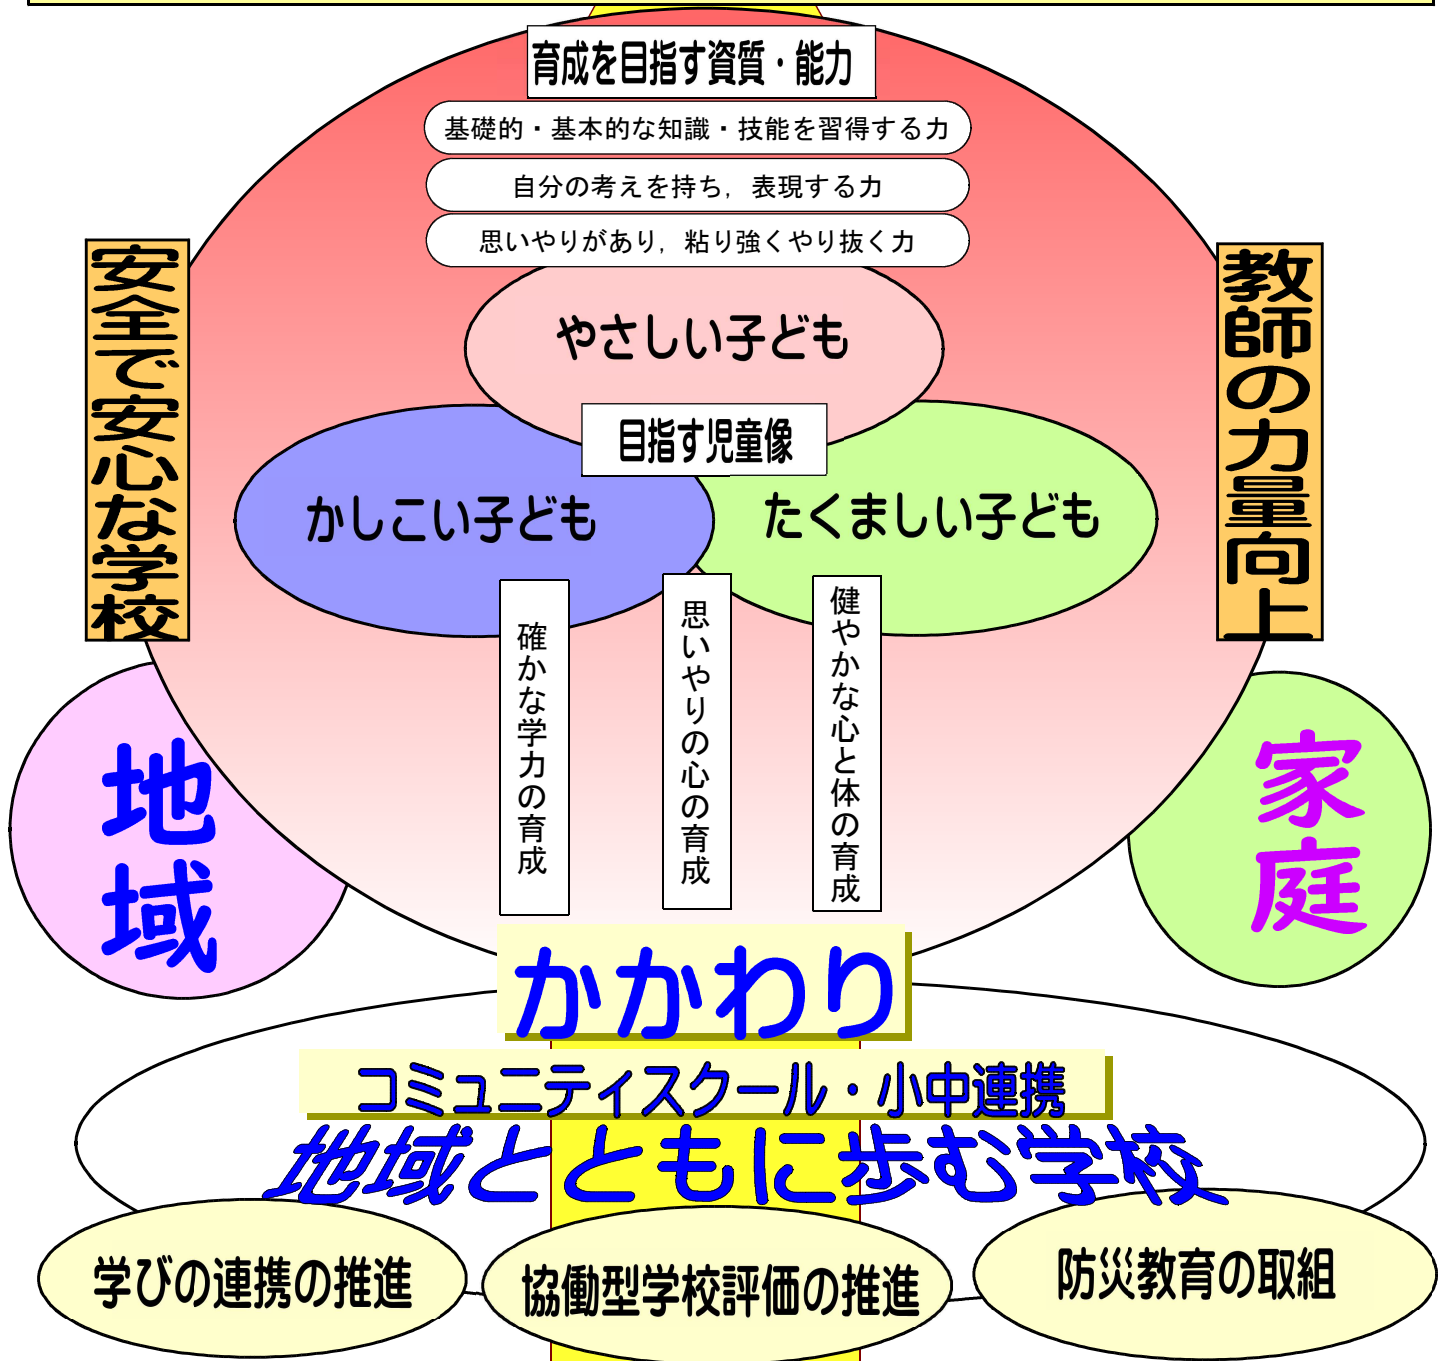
育成を目指す資質・能力

基礎的・基本的な知識・技能を習得する力

自分の考えを持ち，表現する力

思いやりがあり，粘り強くやり抜く力

安全で安心な学校

教師の力量向上

やさしい子ども

目指す児童像

かしこい子ども

たくましい子ども

確かな学力の育成

思いやりの心の育成

健やかな心と体の育成

地域

家庭

かかわり

コミュニティスクール・小中連携

地域とともに歩む学校

学びの連携の推進

協働型学校評価の推進

防災教育の取組